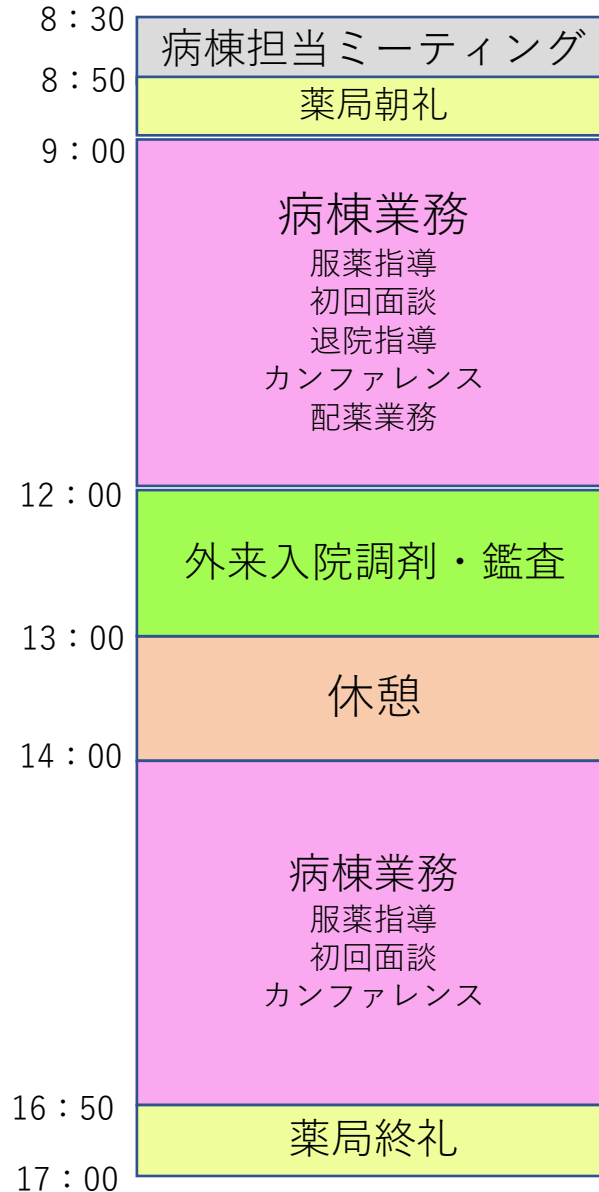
8：30
病棟担当ミーティング
8：50
薬局朝礼
9：00
病棟業務
服薬指導
初回面談
退院指導
カンファレンス
配薬業務
12：00
外来入院調剤・鑑査
13：00
休憩
14：00
病棟業務
服薬指導
初回面談
カンファレンス
16：50
薬局終礼
17：00